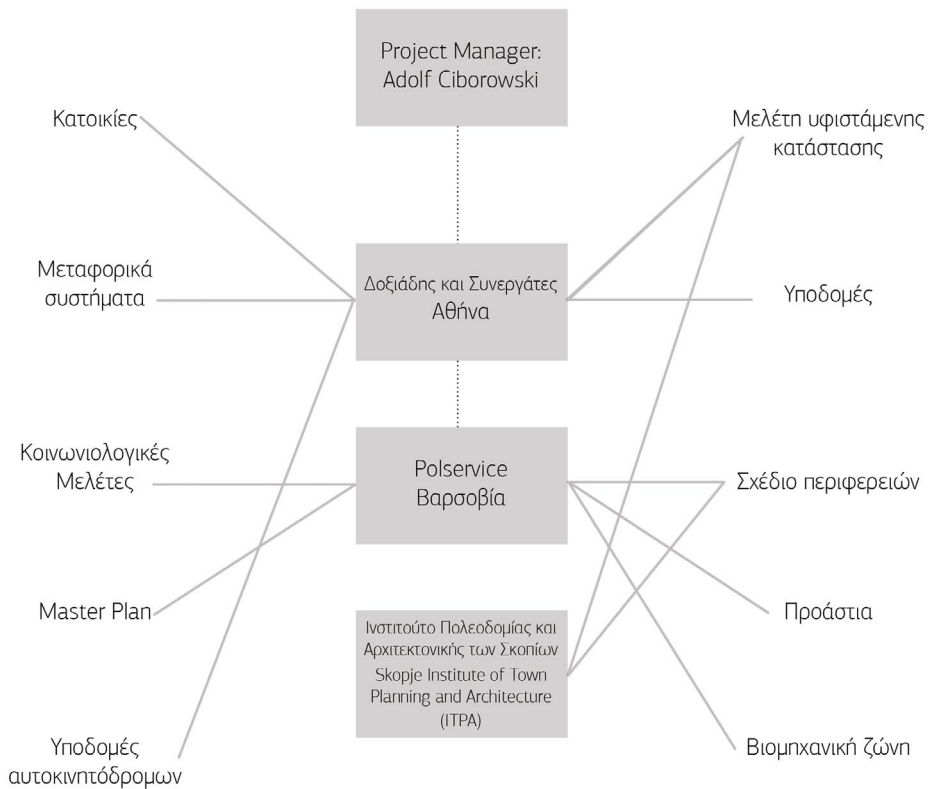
Project Manager:
Adolf Ciborowski

Κατοικίες

Μελέτη υφιστάμενης κατάστασης

Μεταφορικά συστήματα

Δοξιάδης και Συνεργάτες
Αθήνα

Υποδομές

Κοινωνιολογικές Μελέτες

Polservice
Βαρσοβία

Σχέδιο περιφερειών

Master Plan

Ινστιτούτο Πολεοδομίας και Αρχιτεκτονικής των Σκοπίων
Skopje Institute of Town Planning and Architecture (ITPA)

Προάστια

Υποδομές αυτοκινητόδρομων

Βιομηχανική ζώνη